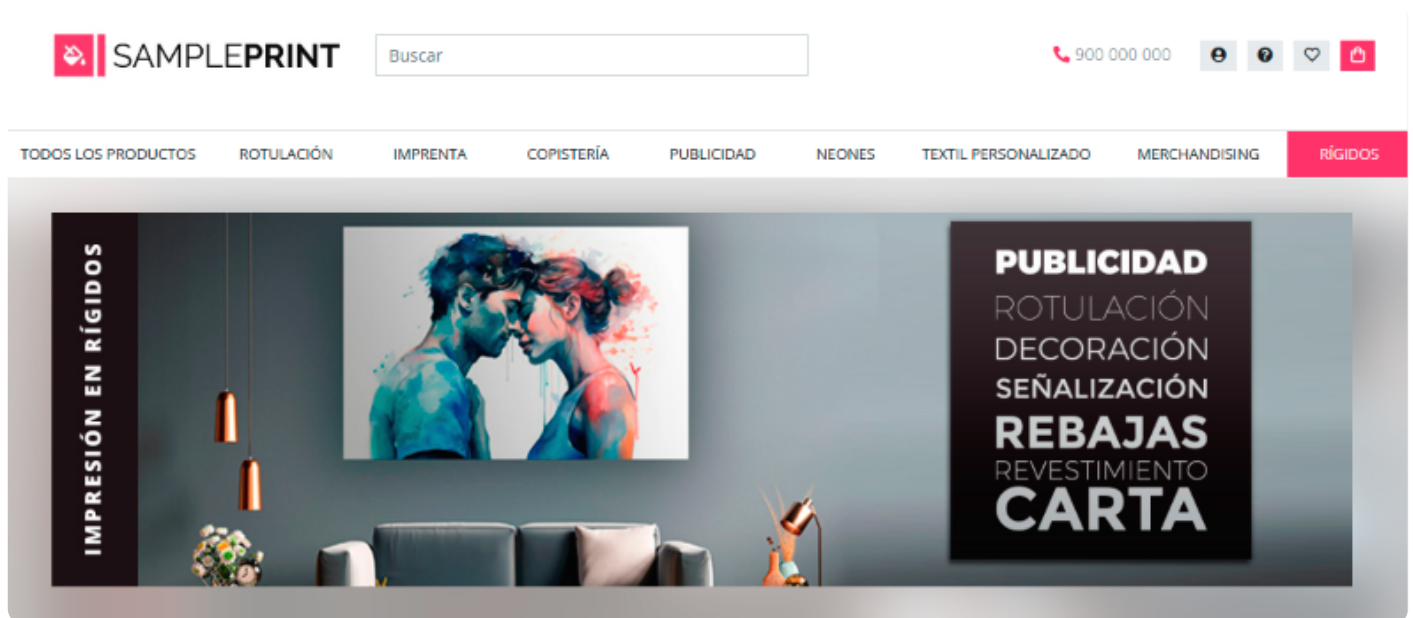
SAMPLEPRINT

Buscar

900 000 000

TODOS LOS PRODUCTOS
ROTULACIÓN
IMPRENTA
COPISTERÍA
PUBLICIDAD
NEONES
TEXTIL PERSONALIZADO
MERCHANDISING
RÍGIDOS

IMPRESIÓN EN RÍGIDOS

PUBLICIDAD
ROTULACIÓN
DECORACIÓN
SEÑALIZACIÓN
REBAJAS
REVESTIMIENTO
CARTA